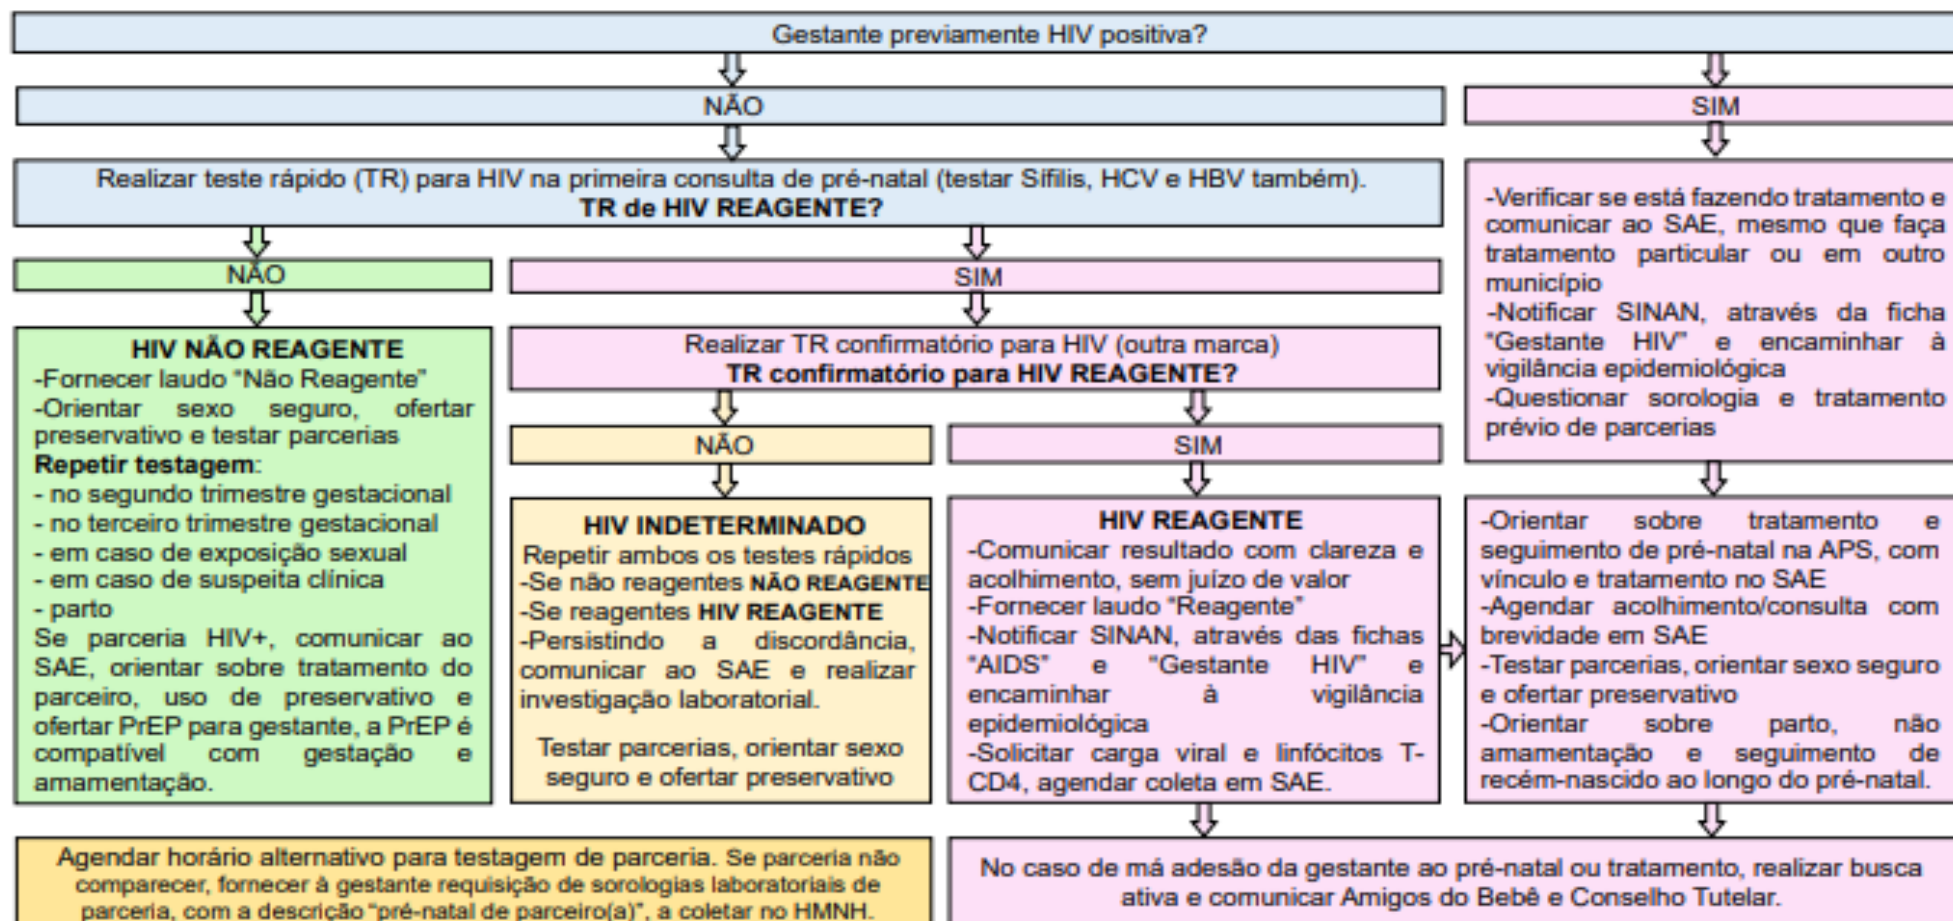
Gestante previamente HIV positiva?

NÃO

Realizar teste rápido (TR) para HIV na primeira consulta de pré-natal (testar Sífilis, HCV e HBV também).
TR de HIV REAGENTE?

NÃO

HIV NÃO REAGENTE
-Fornecer laudo "Não Reagente"
-Orientar sexo seguro, ofertar preservativo e testar parcerias
Repetir testagem:
- no segundo trimestre gestacional
- no terceiro trimestre gestacional
- em caso de exposição sexual
- em caso de suspeita clínica
- parto
Se parceria HIV+, comunicar ao SAE, orientar sobre tratamento do parceiro, uso de preservativo e ofertar PrEP para gestante, a PrEP é compatível com gestação e amamentação.

SIM

Realizar TR confirmatório para HIV (outra marca)
TR confirmatório para HIV REAGENTE?

NÃO

HIV INDETERMINADO
Repetir ambos os testes rápidos
-Se não reagentes NÃO REAGENTE
-Se reagentes HIV REAGENTE
-Persistindo a discordância, comunicar ao SAE e realizar investigação laboratorial.

Testar parcerias, orientar sexo seguro e ofertar preservativo

SIM

HIV REAGENTE
-Comunicar resultado com clareza e acolhimento, sem juízo de valor
-Fornecer laudo "Reagente"
-Notificar SINAN, através das fichas "AIDS" e "Gestante HIV" e encaminhar à vigilância epidemiológica
-Solicitar carga viral e linfócitos T-CD4, agendar coleta em SAE.

SIM

-Verificar se está fazendo tratamento e comunicar ao SAE, mesmo que faça tratamento particular ou em outro município
-Notificar SINAN, através da ficha "Gestante HIV" e encaminhar à vigilância epidemiológica
-Questionar sorologia e tratamento prévio de parcerias

-Orientar sobre tratamento e seguimento de pré-natal na APS, com vínculo e tratamento no SAE
-Agendar acolhimento/consulta com brevidade em SAE
-Testar parcerias, orientar sexo seguro e ofertar preservativo
-Orientar sobre parto, não amamentação e seguimento de recém-nascido ao longo do pré-natal.

Agendar horário alternativo para testagem de parceria. Se parceria não comparecer, fornecer à gestante requisição de sorologias laboratoriais de parceria, com a descrição "pré-natal de parceiro(a)", a coletar no HMNH.

No caso de má adesão da gestante ao pré-natal ou tratamento, realizar busca ativa e comunicar Amigos do Bebê e Conselho Tutelar.